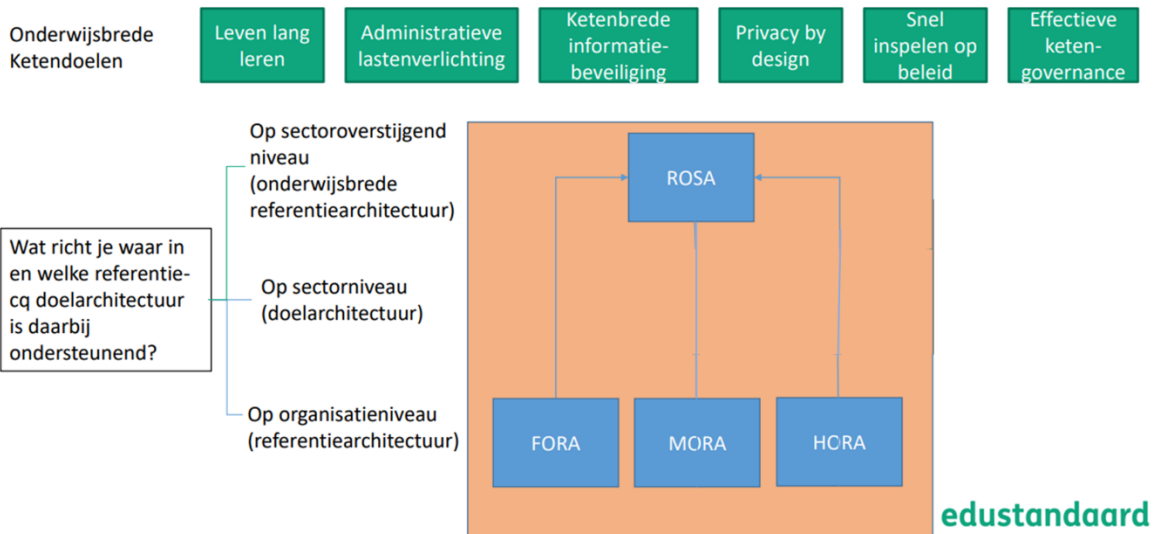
Onderwijsbrede Ketendoelen

Leven lang leren

Administratieve lastenverlichting

Ketenbrede informatiebeveiliging

Privacy by design

Snel inspelen op beleid

Effectieve ketengovernance

Wat richt je waar in en welke referentie-cq doelarchitectuur is daarbij ondersteunend?

Op sectoroverstijgend niveau (onderwijsbrede referentiearchitectuur)

Op sectorniveau (doelarchitectuur)

Op organisatieniveau (referentiearchitectuur)

ROSA

FORA

MORA

HORA

edustandaard